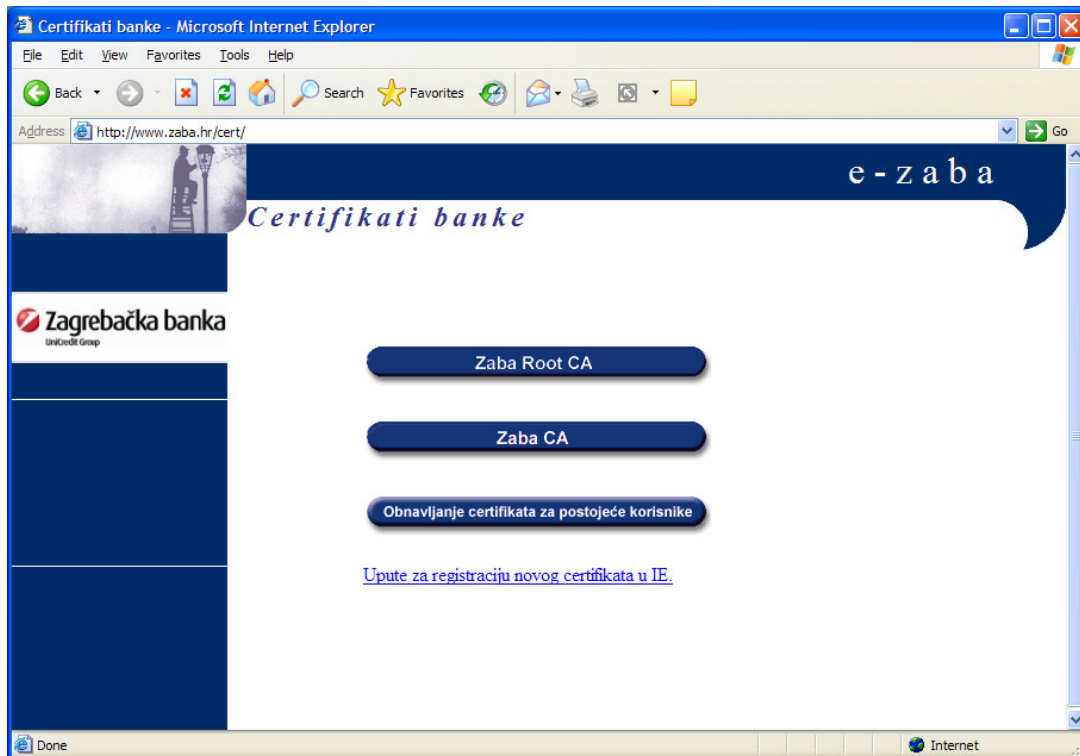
Certifikati banke - Microsoft Internet Explorer

File Edit View Favorites Tools Help

Back Search Favorites

Address http://www.zaba.hr/cert/ Go

e-zaba

Certifikati banke

Zagrebačka banka
UniCredit Group

Zaba Root CA

Zaba CA

Obnavljanje certifikata za postojeće korisnike

Upute za registraciju novog certifikata u IE.

Done Internet